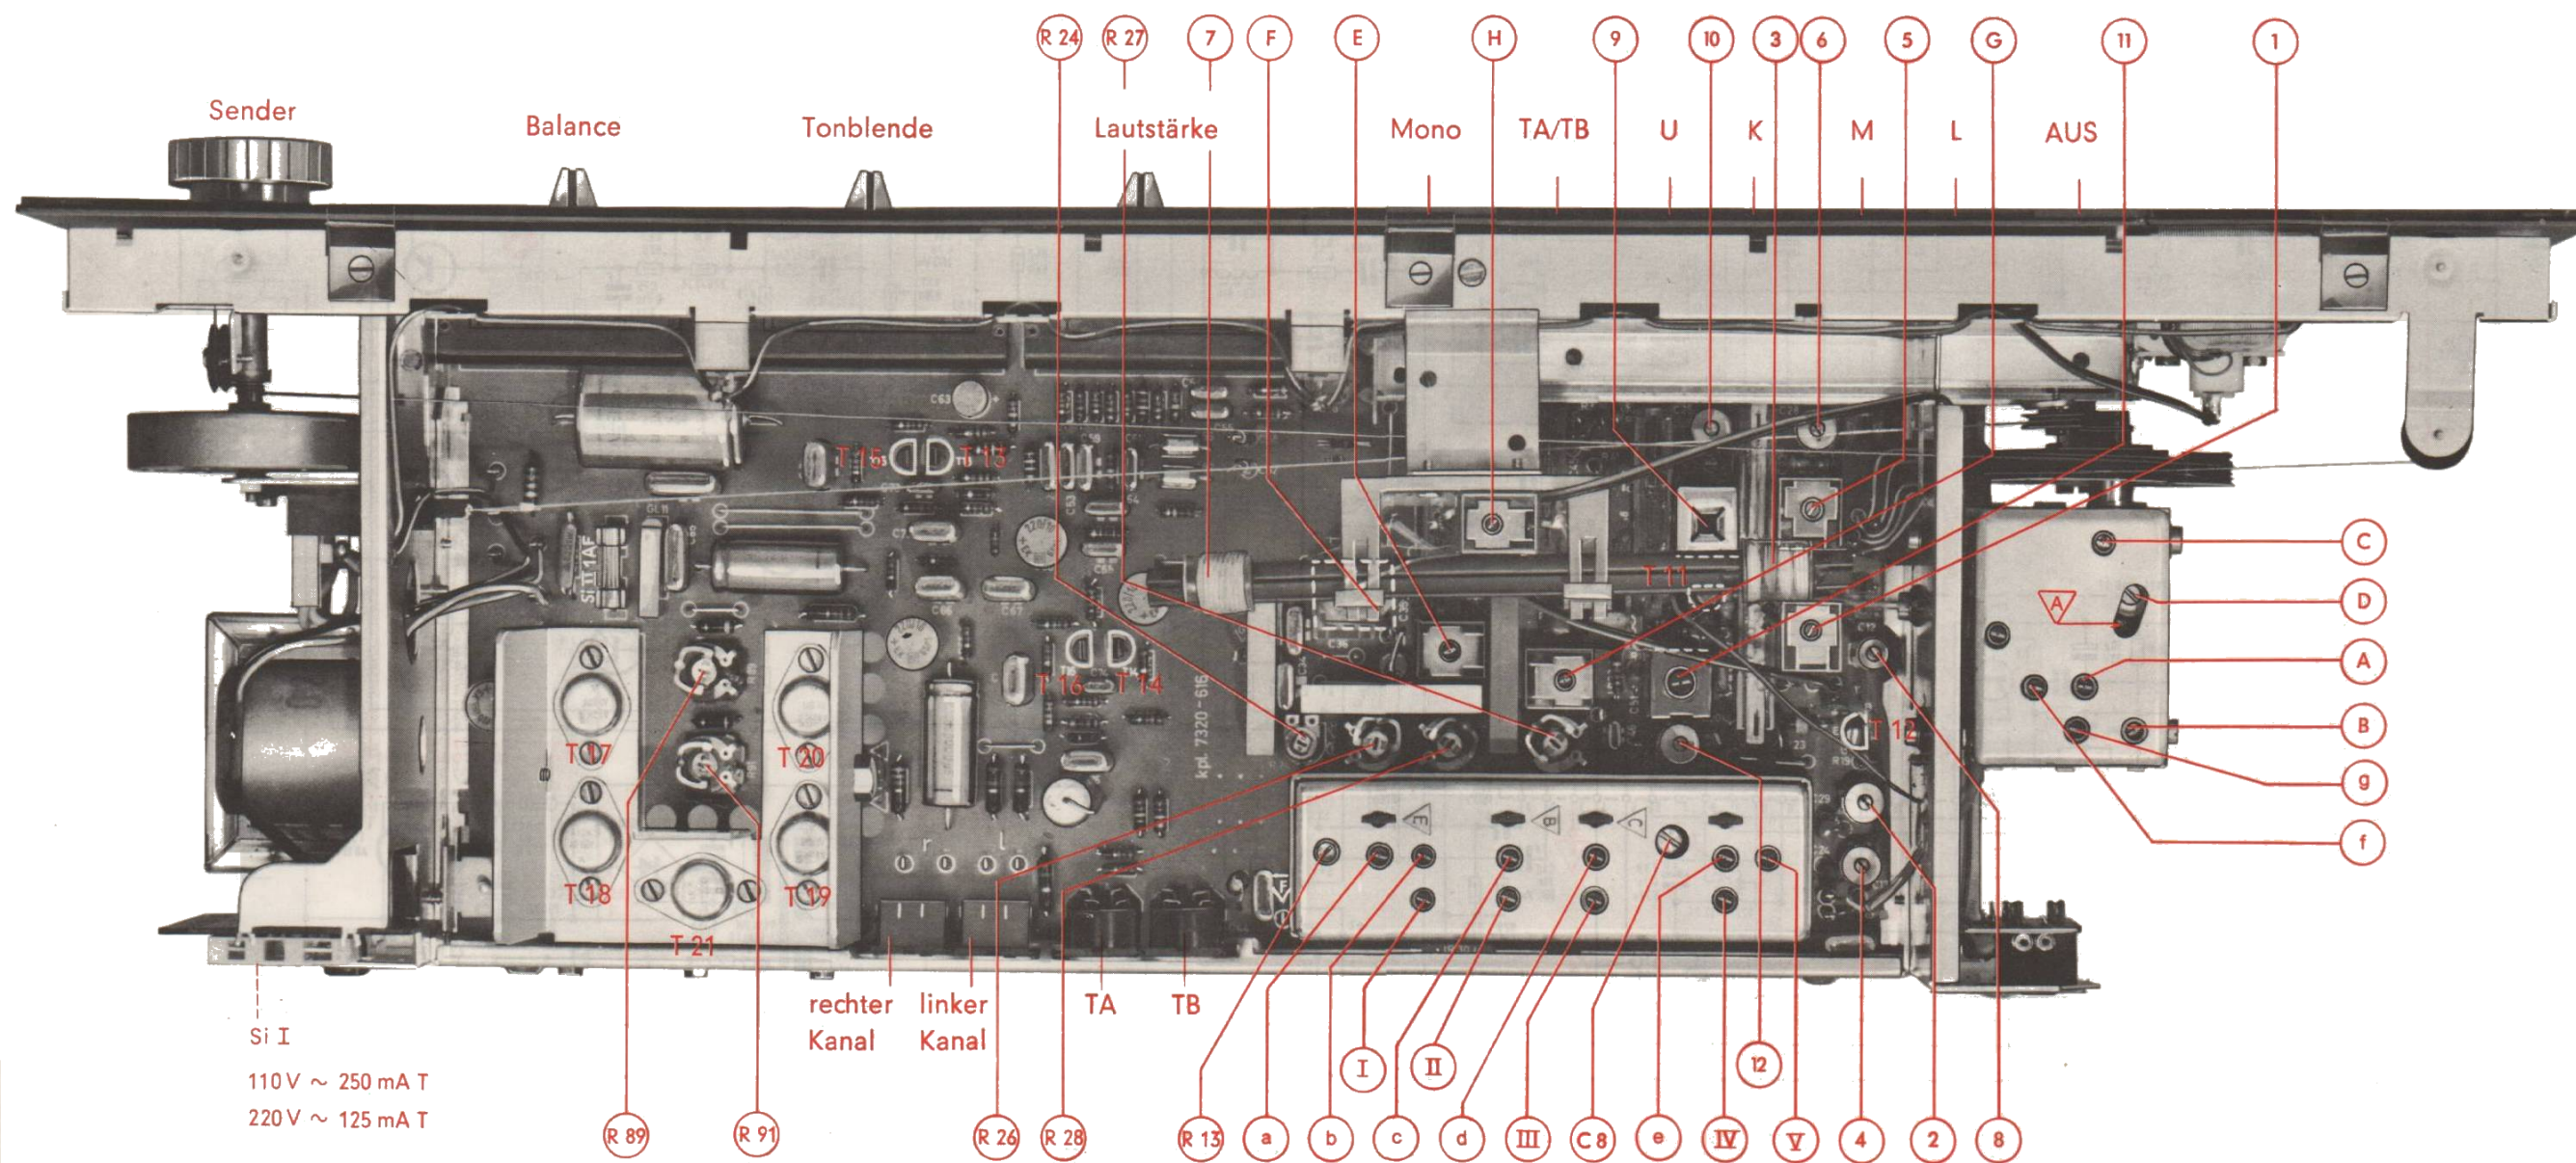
R 24 R 27 7 F E H 9 10 3 6 5 G 11 1

Sender Balance Tonblende Lautstärke Mono TA/TB U K M L AUS

T 15 T 13
T 11
T 16 T 14
T 12
T 17 T 20
T 18 T 19
T 21
kpl. 7320-616
Si 1 1AF

C
D
A
B
g
f

rechter Kanal linker Kanal TA TB

Si I
110 V ~ 250 mA T
220 V ~ 125 mA T

I II 12

R 89 R 91 R 26 R 28 R 13 a b c d III C 8 e IV V 4 2 8